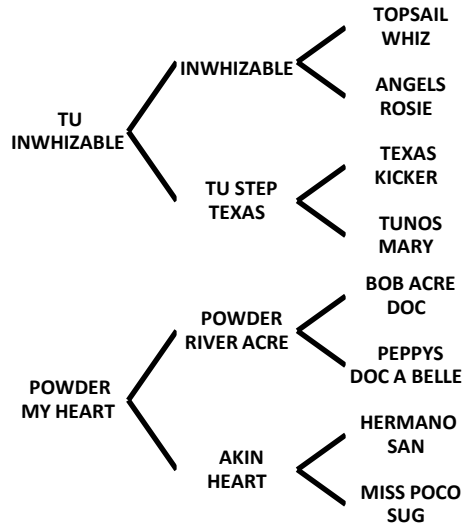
TU INWHIZABLE

INWHIZABLE

TOPSAIL WHIZ

ANGELS ROSIE

TU STEP TEXAS

TEXAS KICKER

TUNOS MARY

POWDER MY HEART

POWDER RIVER ACRE

BOB ACRE DOC

PEPPYS DOC A BELLE

AKIN HEART

HERMANO SAN

MISS POCO SUG